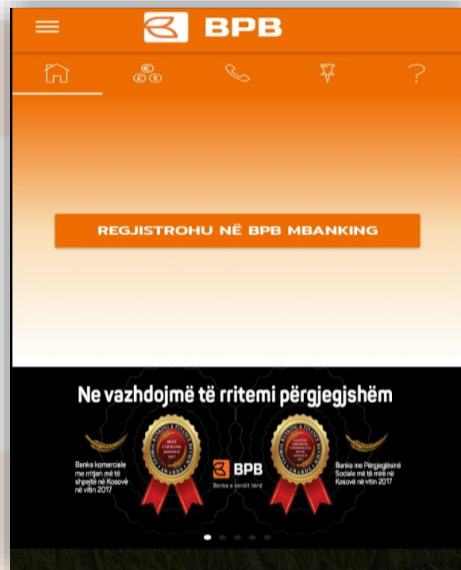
BPB

?

REGJISTROHU NË BPB MBANKING

Ne vazhdojmë të rritemi përgjegjshëm

Banka komerciale me rritjen më të shpejtë në Kosovë në vitin 2017

BPB
Banka e parë tënd

Banka me Përgjegjësinë Sociale më të mirë në Kosovë në vitin 2017